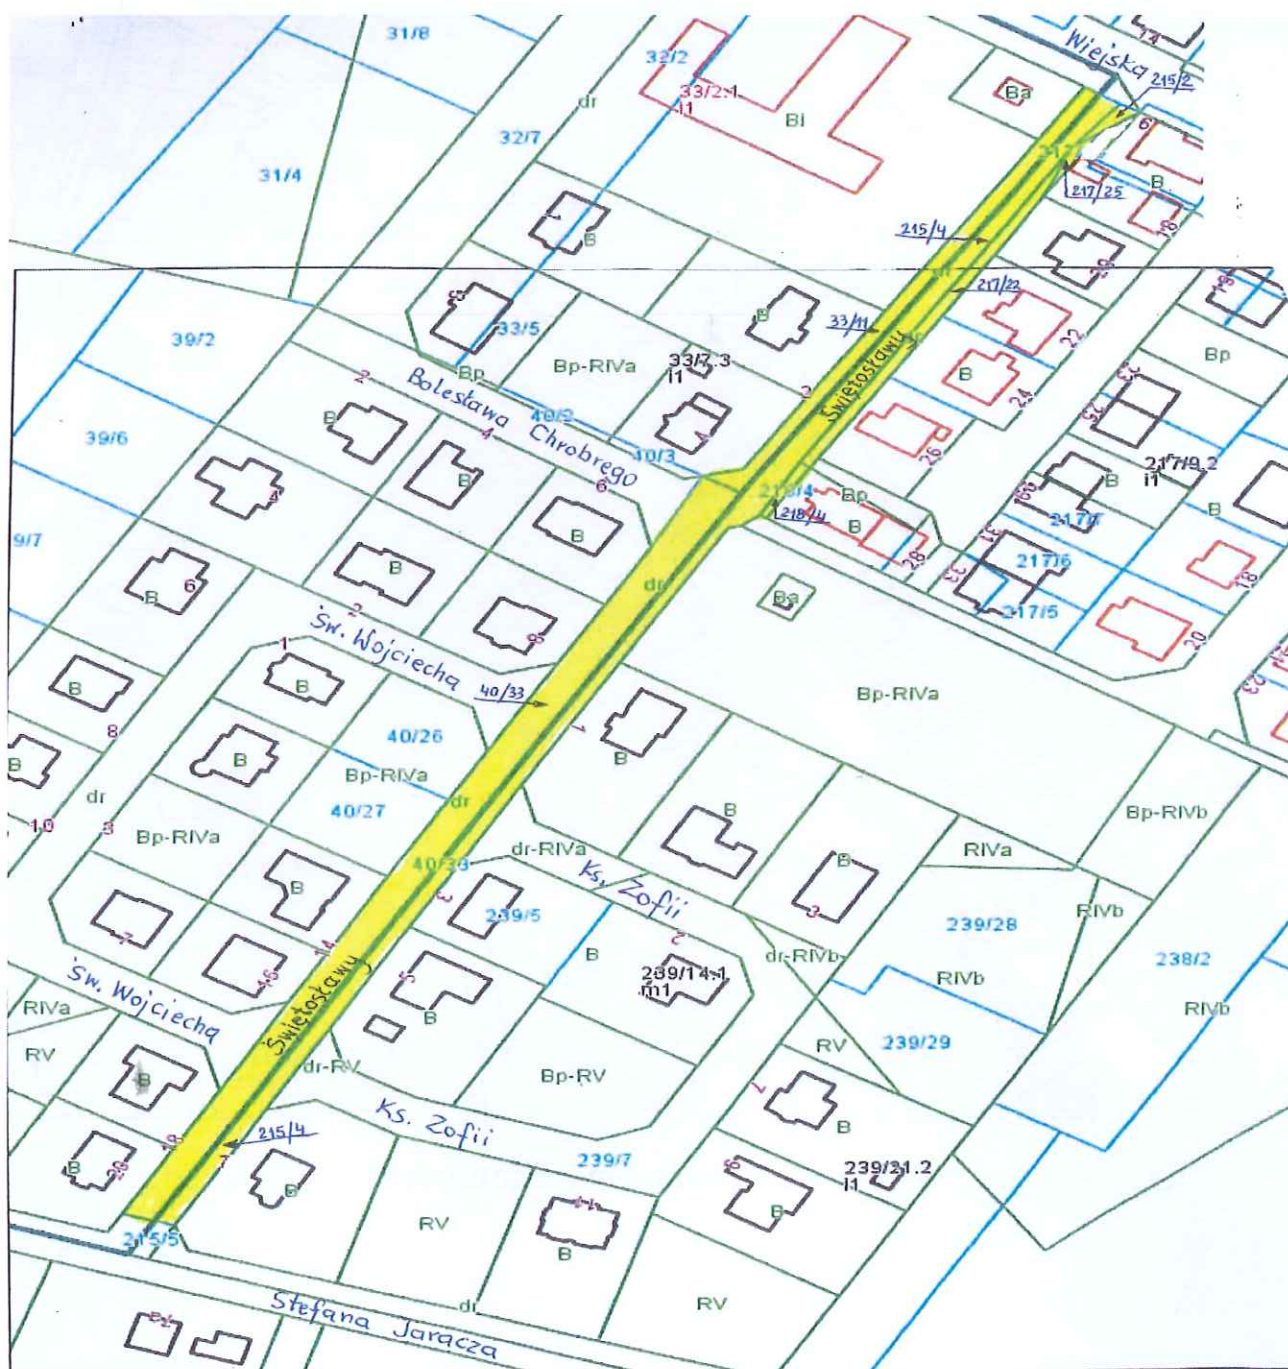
31/8
32/2
33/2.1
i1
Bi
Wiejska
215/2
Ba
32/7
dr
31/4
B
6
217
217/25
B
18
215/4
B
217/22
39/2
33/5
Bp-RIVa
33/7.3
i1
33/11
Świętosławy
22
Bp
B
Bolesława Chrobrego
2
40/9
2
B
24
39/6
B
4
10/3
26
B
B
6
217/9.2
i1
B
4
B
218/4
Bp
218/4
B
217/7
B
9/7
B
dr
28
217/6
B
6
B
Ba
217/5
18
2
B
20
Św. Wojciecha
1
B
B
40/33
Bp-RIVa
B
1
B
40/26
B
8
Bp-RIVa
B
dr
40/27
dr
B
Bp-RIVb
1.0
3
Bp-RIVa
dr-RIVa
RIVa
40/33
Ks. Zofii
B
B
3
239/5
B
3
239/28
RIVb
7
B
2
238/2
Św. Wojciecha
5
239/14.1
m1
dr-RIVb
RIVb
RIVa
RIVb
RV
B
Świętosławy
B
239/29
RV
dr-RV
Bp-RV
B
7
B
Ks. Zofii
215/4
B
B
239/7
239/21.2
i1
B
B
RV
B
215/5
dr
RV
Stefana Jaracza